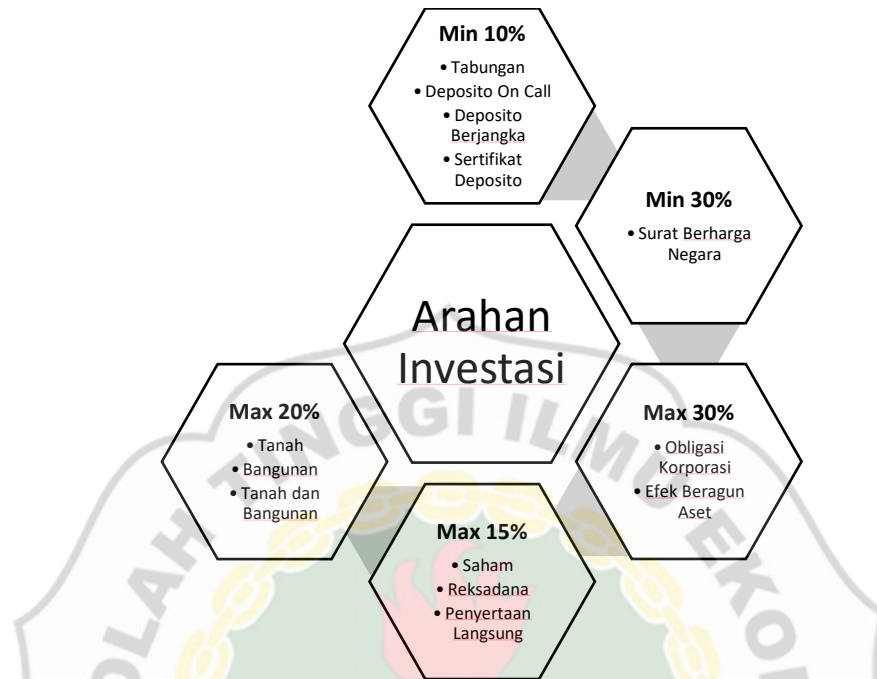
Min 10%
• Tabungan
• Deposito On Call
• Deposito Berjangka
• Sertifikat Deposito

Min 30%
• Surat Berharga Negara

Arahan Investasi

Max 20%
• Tanah
• Bangunan
• Tanah dan Bangunan

Max 30%
• Obligasi Korporasi
• Efek Beragun Aset

Max 15%
• Saham
• Reksadana
• Penyertaan Langsung